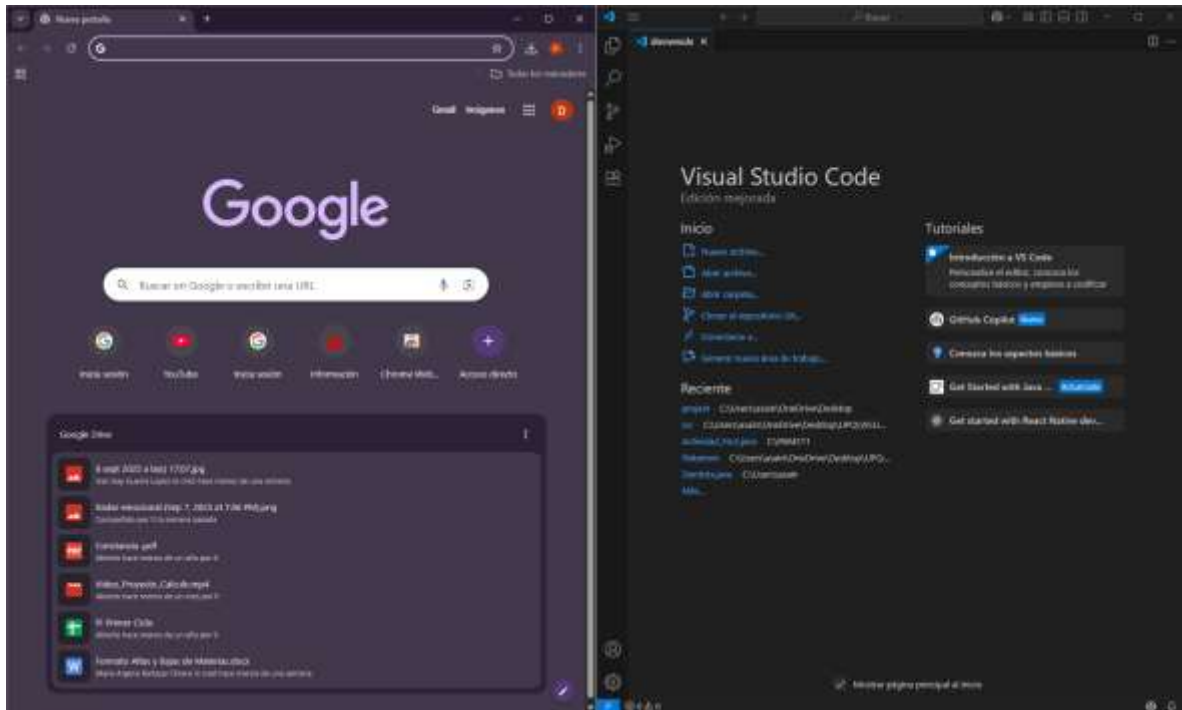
Nueva pestaña

Todos los marcadores

Gmail Imágenes

Google

Buscar con Google o escribir una URL

Iniciar sesión
YouTube
Iniciar sesión
Información
Chrome Web...
Acceso directo

Google Drive

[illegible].jpg
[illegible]
Constancia.pdf
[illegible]
Video_Proyecto_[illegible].mp4
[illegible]
El Primer Ciclo
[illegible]
Formato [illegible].docx
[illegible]

Bienvenido

Visual Studio Code
Edición mejorada

Inicio
Nuevo archivo...
Abrir archivo...
Abrir carpeta...
Clonar el repositorio Git...
Conectar a...
Generar nuevo área de trabajo...

Reciente
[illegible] C:\Users\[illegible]\OneDrive\Desktop
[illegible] C:\Users\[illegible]\OneDrive\Desktop\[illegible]
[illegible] C:\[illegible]
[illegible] C:\Users\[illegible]\OneDrive\Desktop\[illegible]
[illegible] C:\Users\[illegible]
Más...

Tutoriales
Introducción a VS Code
Personalice el editor, conozca los conceptos básicos y empiece a codificar
GitHub Copilot Nuevo
Conozca los aspectos básicos
Get Started with Java ... Actualizado
Get started with React Native dev...

Mostrar página principal al inicio